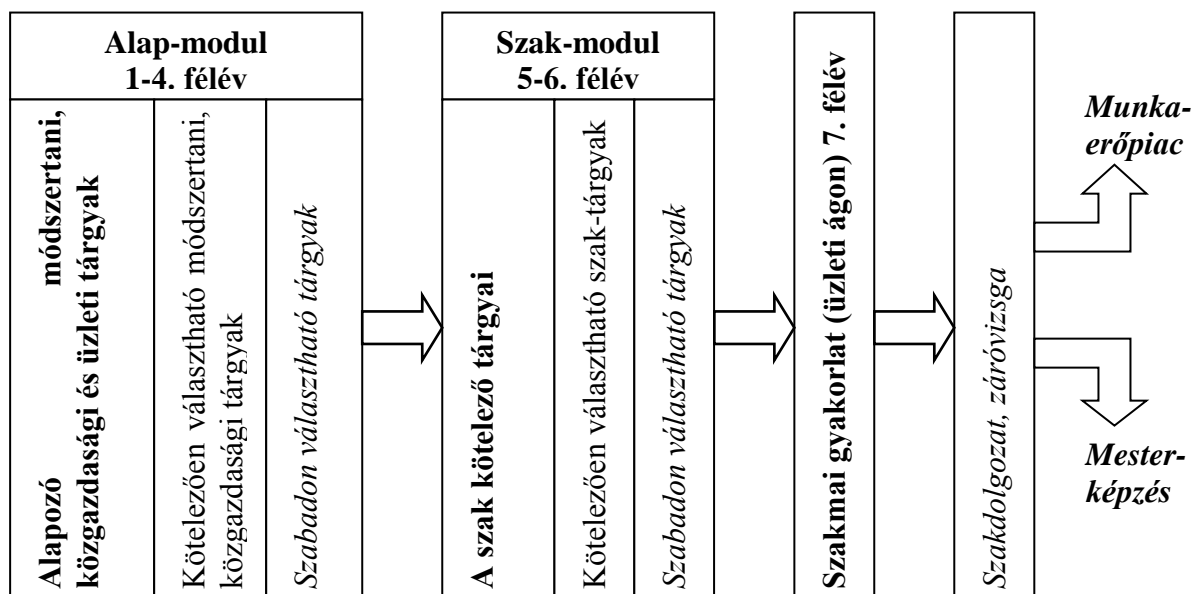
Alap-modul
1-4. félév

Alapozó módszertani, közgazdasági és üzleti tárgyak

Kötelezően választható módszertani, közgazdasági tárgyak

Szabadon választható tárgyak

Szak-modul
5-6. félév

A szak kötelező tárgyai

Kötelezően választható szak-tárgyak

Szabadon választható tárgyak

Szakmai gyakorlat (üzleti ágon) 7. félév

Szakdolgozat, záróvizsga

Munkaerőpiac

Mesterképzés